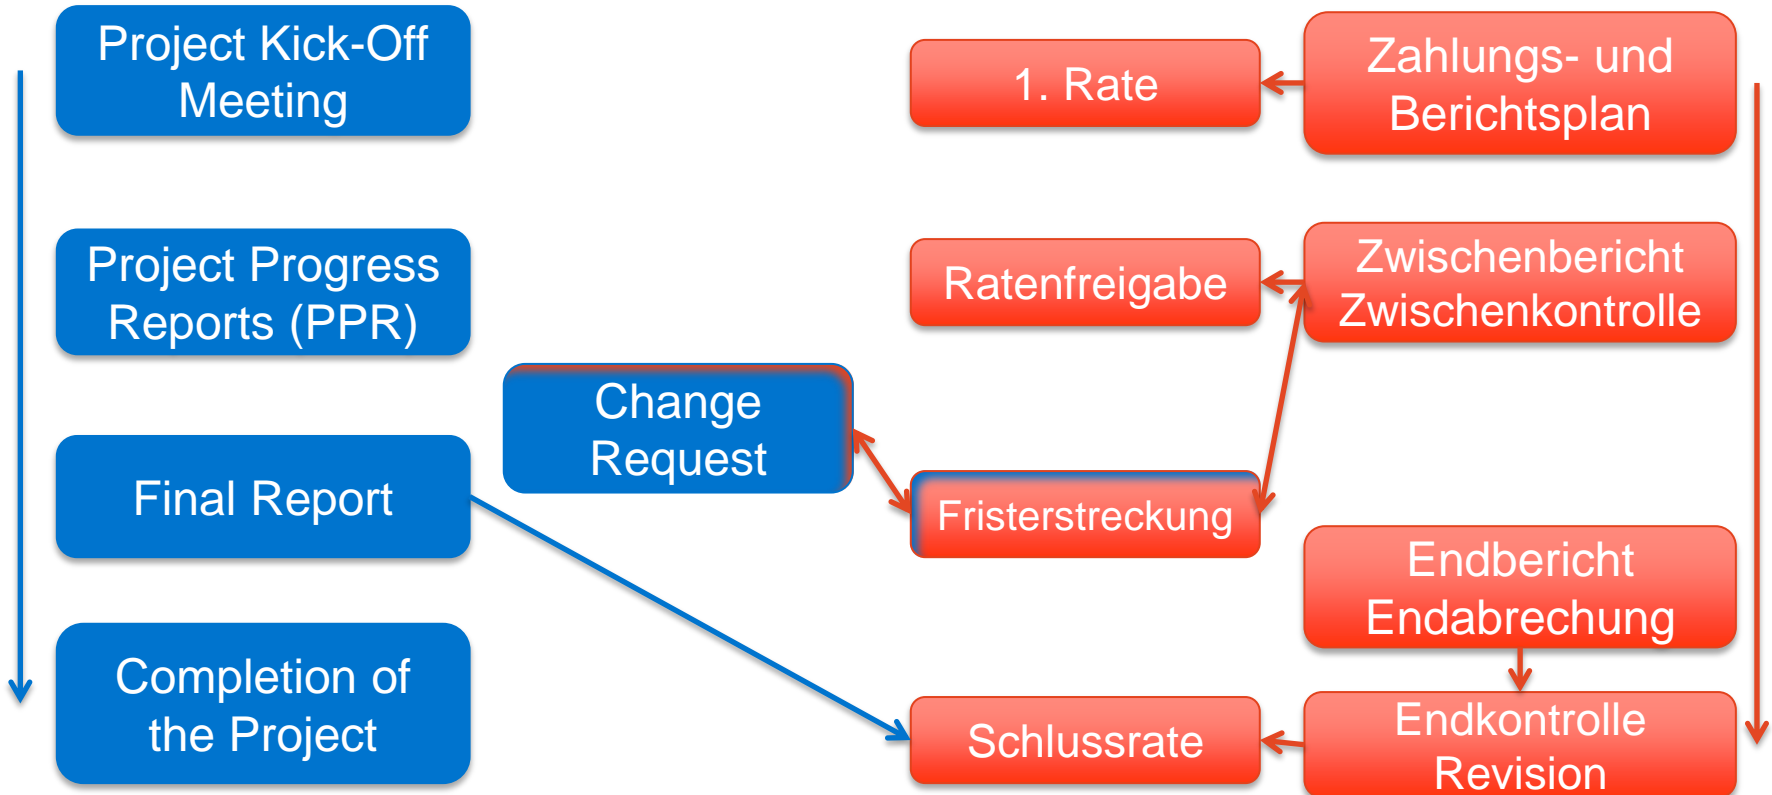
Project Kick-Off Meeting

Project Progress Reports (PPR)

Final Report

Completion of the Project

Change Request

1. Rate

Zahlungs- und Berichtsplan

Ratenfreigabe

Zwischenbericht Zwischenkontrolle

Fristerstreckung

Endbericht Endabrechung

Schlussrate

Endkontrolle Revision